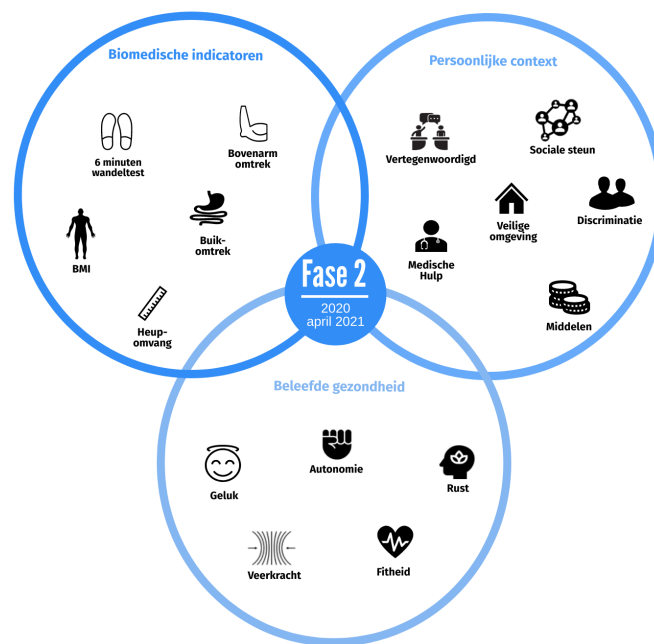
Biomedische indicatoren

6 minuten wandeltest

Bovenarm omtrek

Buikomtrek

BMI

Heupomvang

Persoonlijke context

Vertegenwoordigd

Sociale steun

Veilige omgeving

Discriminatie

Medische Hulp

Middelen

Fase 2

2020
april 2021

Beleefde gezondheid

Geluk

Autonomie

Rust

Veerkracht

Fitheid